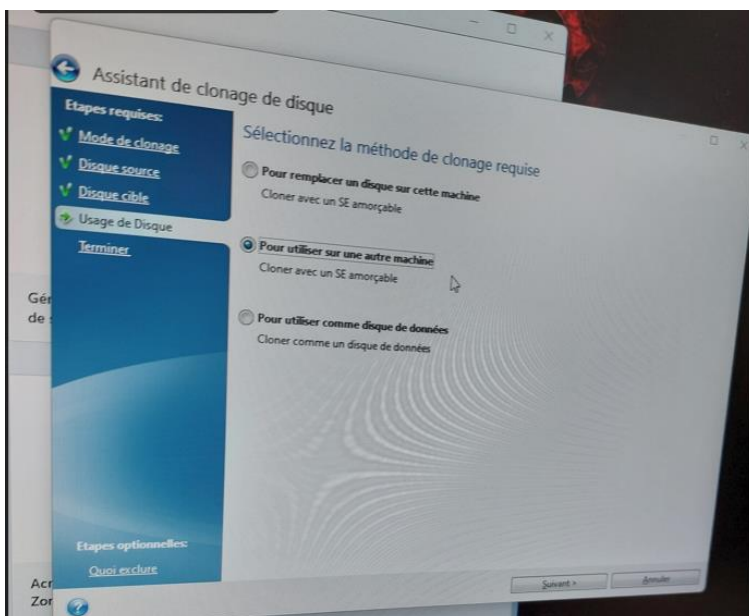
Assistant de clonage de disque

Etapes requises:

Mode de clonage

Disque source

Disque cible

Usage de Disque

Terminer

Sélectionnez la méthode de clonage requise

Pour remplacer un disque sur cette machine
Cloner avec un SE amorçable

Pour utiliser sur une autre machine
Cloner avec un SE amorçable

Pour utiliser comme disque de données
Cloner comme un disque de données

Gér
de

Etapes optionnelles:

Quoi exclure

Acr
Zor

Suivant >

Annuler